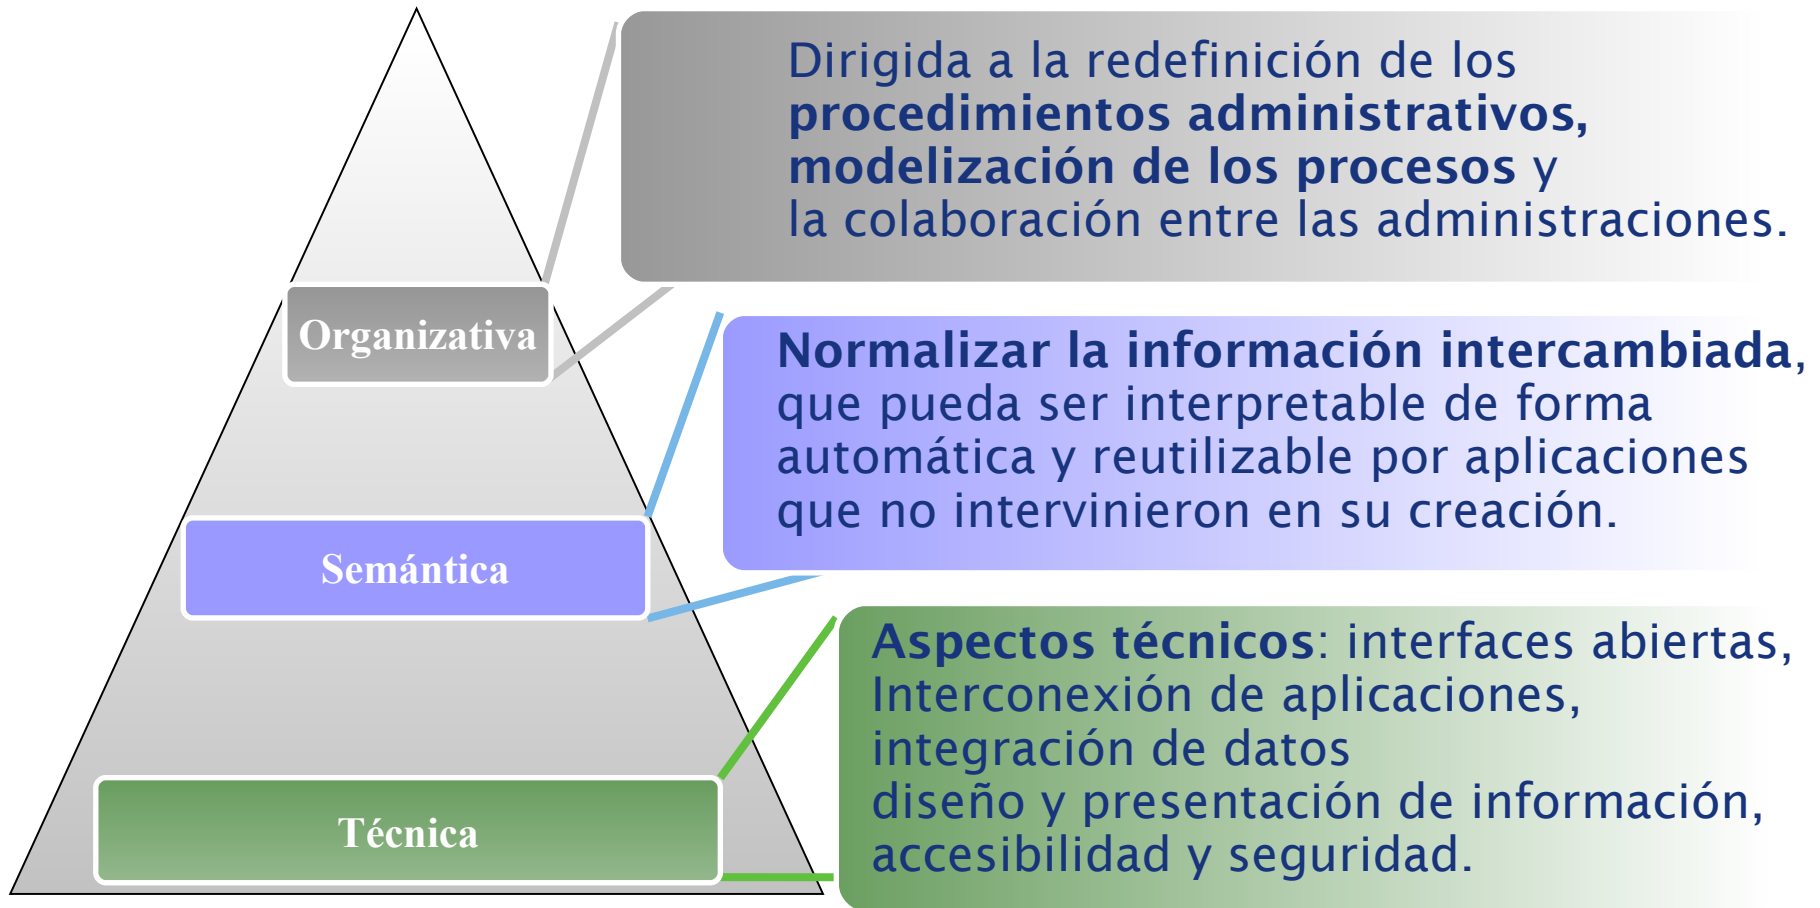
Organizativa

Dirigida a la redefinición de los **procedimientos administrativos, modelización de los procesos** y la colaboración entre las administraciones.

Semántica

**Normalizar la información intercambiada**, que pueda ser interpretable de forma automática y reutilizable por aplicaciones que no intervinieron en su creación.

Técnica

**Aspectos técnicos**: interfaces abiertas, Interconexión de aplicaciones, integración de datos diseño y presentación de información, accesibilidad y seguridad.